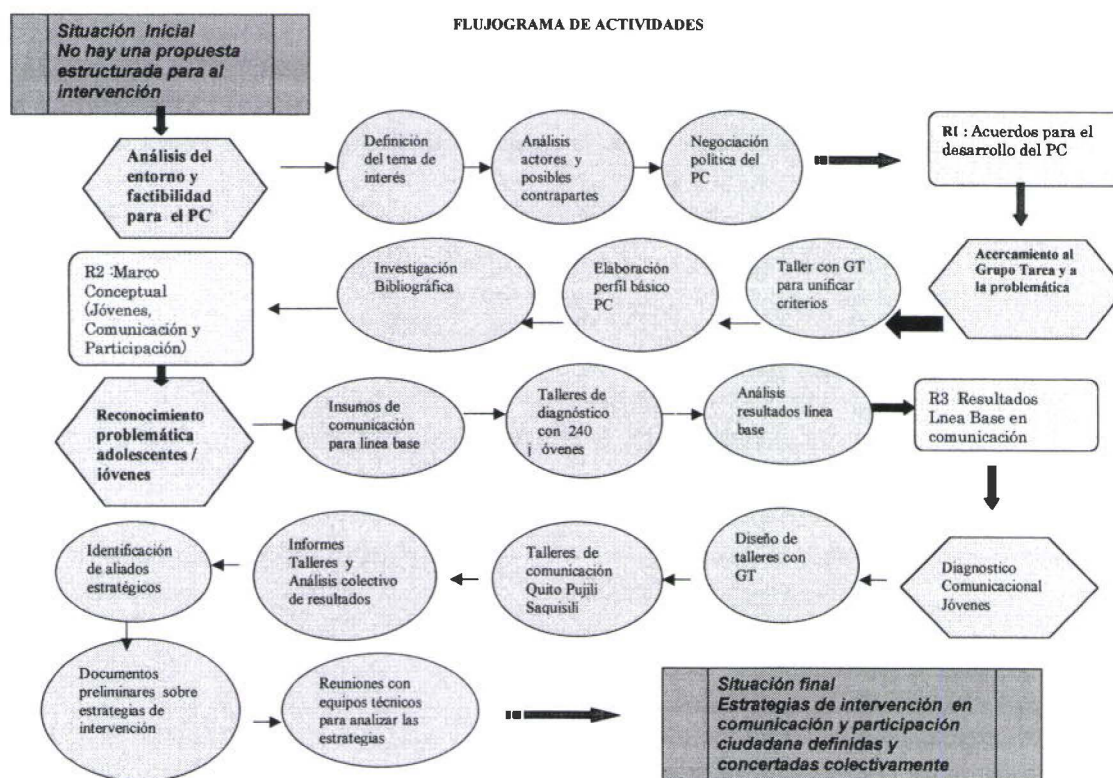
Situación Inicial
No hay una propuesta estructurada para al intervención

FLUJOGRAMA DE ACTIVIDADES

Análisis del entorno y factibilidad para el PC

Definición del tema de interés

Análisis actores y posibles contrapartes

Negociación política del PC

R1 : Acuerdos para el desarrollo del PC

Acercamiento al Grupo Tarea y a la problemática

Taller con GT para unificar criterios

Elaboración perfil básico PC

Investigación Bibliográfica

R2 :Marco Conceptual (Jóvenes, Comunicación y Participación)

Reconocimiento problemática adolescentes / ióvenes

Insumos de comunicación para línea base

Talleres de diagnóstico con 240 j óvenes

Análisis resultados línea base

R3 Resultados Lnea Base en comunicación

Diagnostico Comunicacional Jóvenes

Diseño de talleres con GT

Talleres de comunicación Quito Pujili Saquisili

Informes Talleres y Análisis colectivo de resultados

Identificación de aliados estratégicos

Documentos preliminares sobre estrategias de intervención

Reuniones con equipos técnicos para analizar las estrategias

Situación final
Estrategias de intervención en comunicación y participación ciudadana definidas y concertadas colectivamente